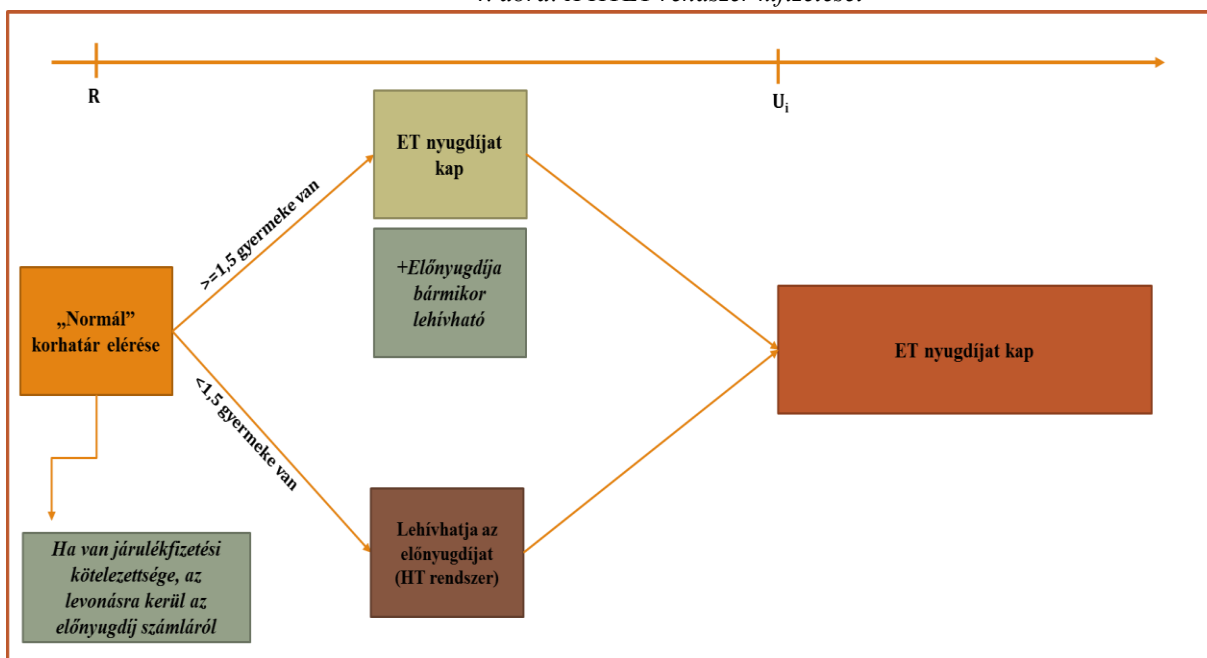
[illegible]

R

$U_i$

„Normál” korhatár elérése

>=1,5 gyermeke van

<1,5 gyermeke van

ET nyugdíjat kap

+Előnyugdíja bármikor lehívható

ET nyugdíjat kap

Lehívhatja az előnyugdíjat (HT rendszer)

Ha van járulékfizetési kötelezettsége, az levonásra kerül az előnyugdíj számláról